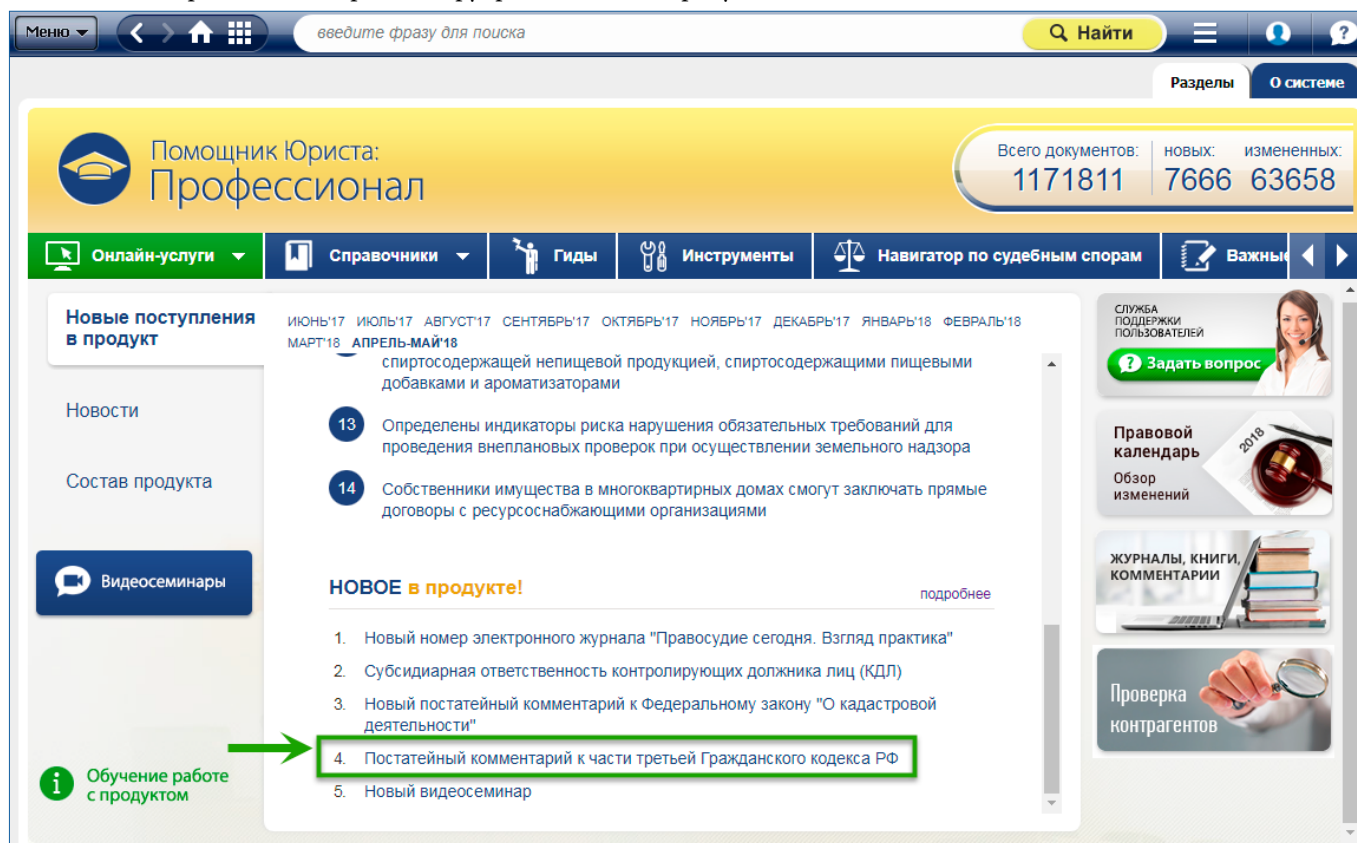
Меню

введите фразу для поиска

Найти

Разделы

О системе

Помощник Юриста:
Профессионал

Всего документов: 1171811
новых: 7666
измененных: 63658

Онлайн-услуги
Справочники
Гиды
Инструменты
Навигатор по судебным спорам
Важные

Новые поступления в продукт

Новости

Состав продукта

Видеосеминары

Обучение работе с продуктом

ИЮНЬ'17 ИЮЛЬ'17 АВГУСТ'17 СЕНТЯБРЬ'17 ОКТЯБРЬ'17 НОЯБРЬ'17 ДЕКАБРЬ'17 ЯНВАРЬ'18 ФЕВРАЛЬ'18 МАРТ'18 АПРЕЛЬ-МАЙ'18

спиртосодержащей непищевой продукцией, спиртосодержащими пищевыми добавками и ароматизаторами

13 Определены индикаторы риска нарушения обязательных требований для проведения внеплановых проверок при осуществлении земельного надзора

14 Собственники имущества в многоквартирных домах смогут заключать прямые договоры с ресурсоснабжающими организациями

НОВОЕ в продукте!

подробнее

1. Новый номер электронного журнала "Правосудие сегодня. Взгляд практика"
2. Субсидиарная ответственность контролирующих должника лиц (КДЛ)
3. Новый постатейный комментарий к Федеральному закону "О кадастровой деятельности"
4. Постатейный комментарий к части третьей Гражданского кодекса РФ
5. Новый видеосеминар

СЛУЖБА ПОДДЕРЖКИ ПОЛЬЗОВАТЕЛЕЙ
Задать вопрос

Правовой календарь
Обзор изменений
2018

ЖУРНАЛЫ, КНИГИ, КОММЕНТАРИИ

Проверка контрагентов